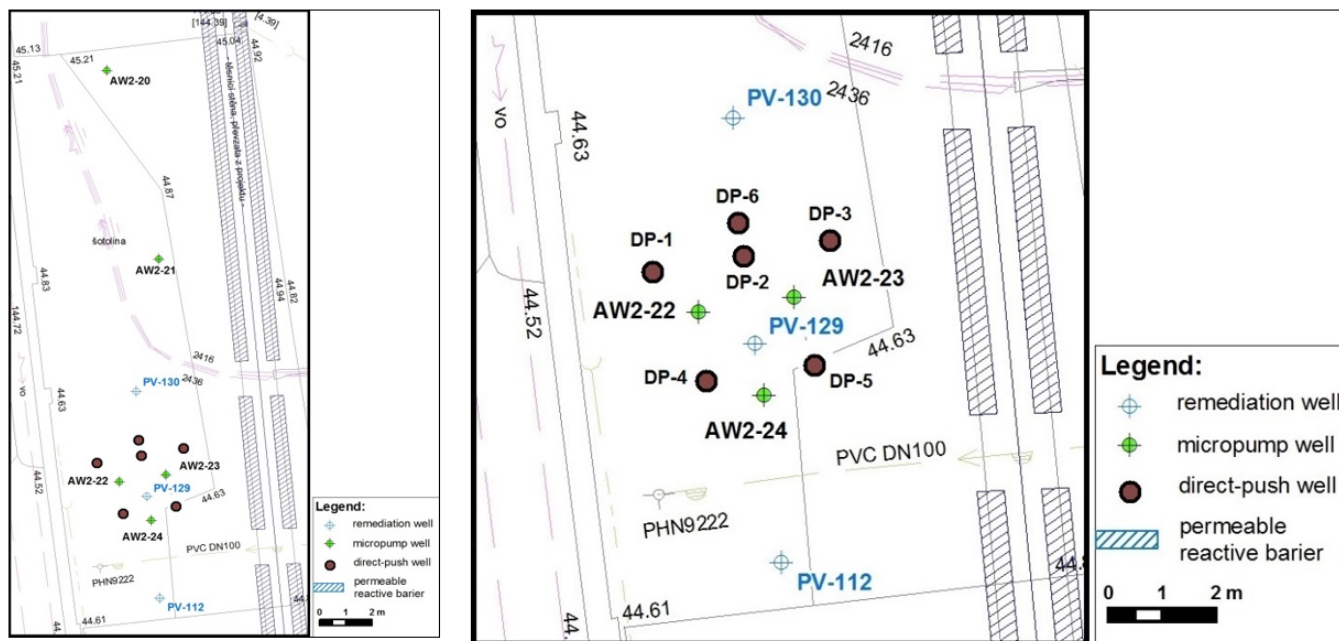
[144.39] [4.39]
45.13
45.21
45.21
45.04
44.92
AW2-20
těsnící stěna - převzata z projektu
44.87
šotolina
AW2-21
44.83
44.94
44.82
144.72
2416
vo
PV-130
2436
44.63
AW2-23
AW2-22
PV-129
44.63
44.52
AW2-24
PVC DN100
PHN9222
PV-112
44.61
44.
Legend:
remediation well
micropump well
direct-push well
permeable reactive barier
0 1 2 m

2416
VO
PV-130
2436
44.63
DP-6
DP-3
DP-1
DP-2
AW2-23
AW2-22
44.52
PV-129
44.63
DP-4
DP-5
AW2-24
PVC DN100
PHN9222
PV-112
44.61
44.
44.
Legend:
remediation well
micropump well
direct-push well
permeable reactive barier
0 1 2 m